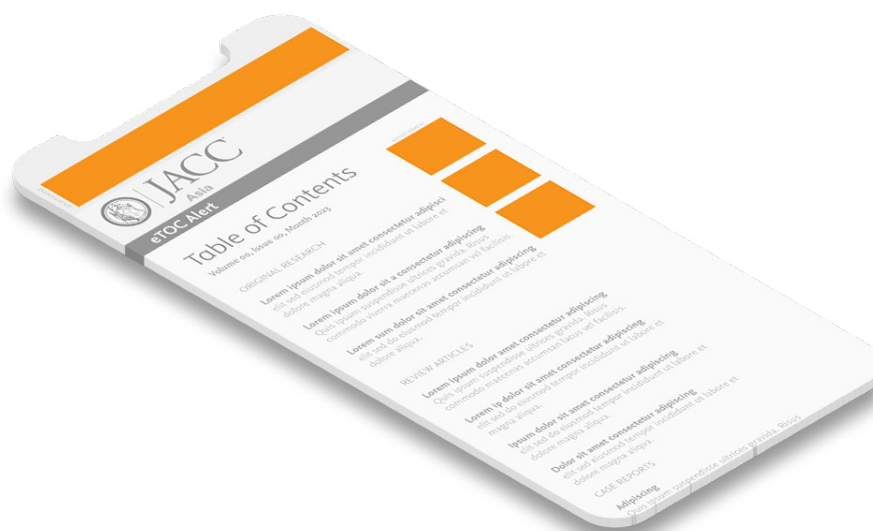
JACC
Asia
eTOC Alert

Table of Contents
Volume 00, Issue 00, Month 2023

ORIGINAL RESEARCH

Lorem ipsum dolor sit amet consectetur adipisci
elit sed do eiusmod tempor incididunt ut labore et dolore magna aliqua.

Lorem ipsum dolor sit a consectetur adipiscing
Quis ipsum suspendisse ultrices gravida. Risus commodo viverra maecenas accumsan vel facilisis.

Lorem sum dolor sit amet consectetur adipiscing
elit sed do eiusmod tempor incididunt ut labore et dolore aliqua.

REVIEW ARTICLES

Lorem ipsum dolor amet consectetur adipiscing
Quis ipsum suspendisse ultrices gravida. Risus commodo maecenas accumsan lacus vel facilisis.

Lorem ip dolor sit amet consectetur adipiscing
elit sed do eiusmod tempor incididunt ut labore et magna aliqua.

Ipsum dolor sit amet consectetur adipiscing
elit sed do eiusmod tempor incididunt ut labore et dolore magna aliqua.

Dolor sit amet consectetur adipiscing
elit sed do eiusmod tempor incididunt ut labore et dolore magna aliqua.

CASE REPORTS

Adipiscing
Quis ipsum suspendisse ultrices gravida. Risus